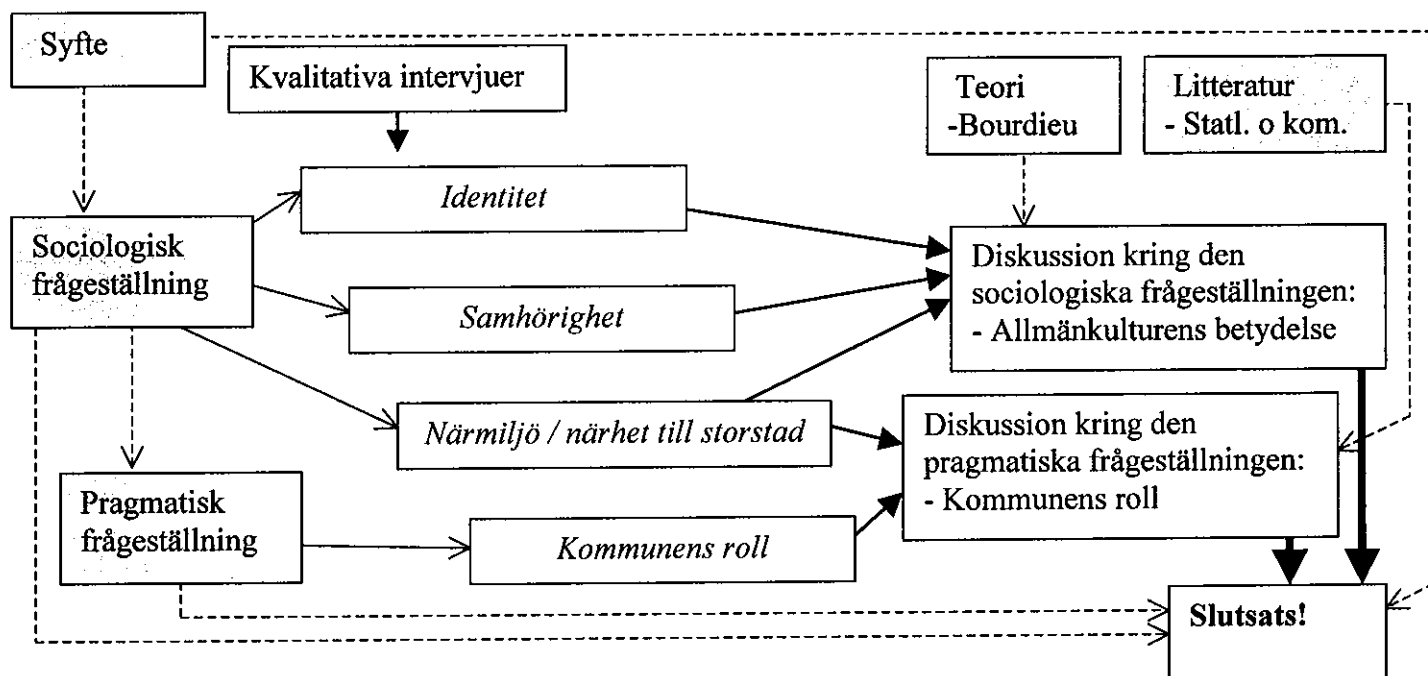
Syfte

Kvalitativa intervjuer

Teori
-Bourdieu

Litteratur
- Statl. o kom.

Sociologisk frågeställning

Identitet

Samhörighet

Närmiljö / närhet till storstad

Diskussion kring den sociologiska frågeställningen:
- Allmänkulturens betydelse

Diskussion kring den pragmatiska frågeställningen:
- Kommunens roll

Pragmatisk frågeställning

Kommunens roll

Slutsats!